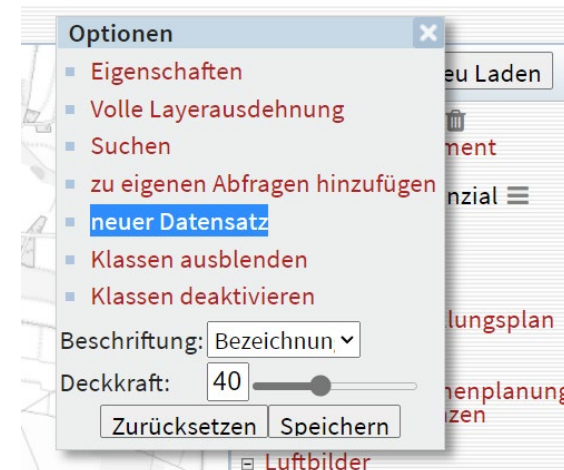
Optionen

Eigenschaften
Volle Layerausdehnung
Suchen
zu eigenen Abfragen hinzufügen
neuer Datensatz
Klassen ausblenden
Klassen deaktivieren

Beschriftung: Bezeichnun
Deckkraft: 40

Zurücksetzen Speichern

eu Laden
ment
nzial
lungsplan
nenplanung
zen
Luftbilder